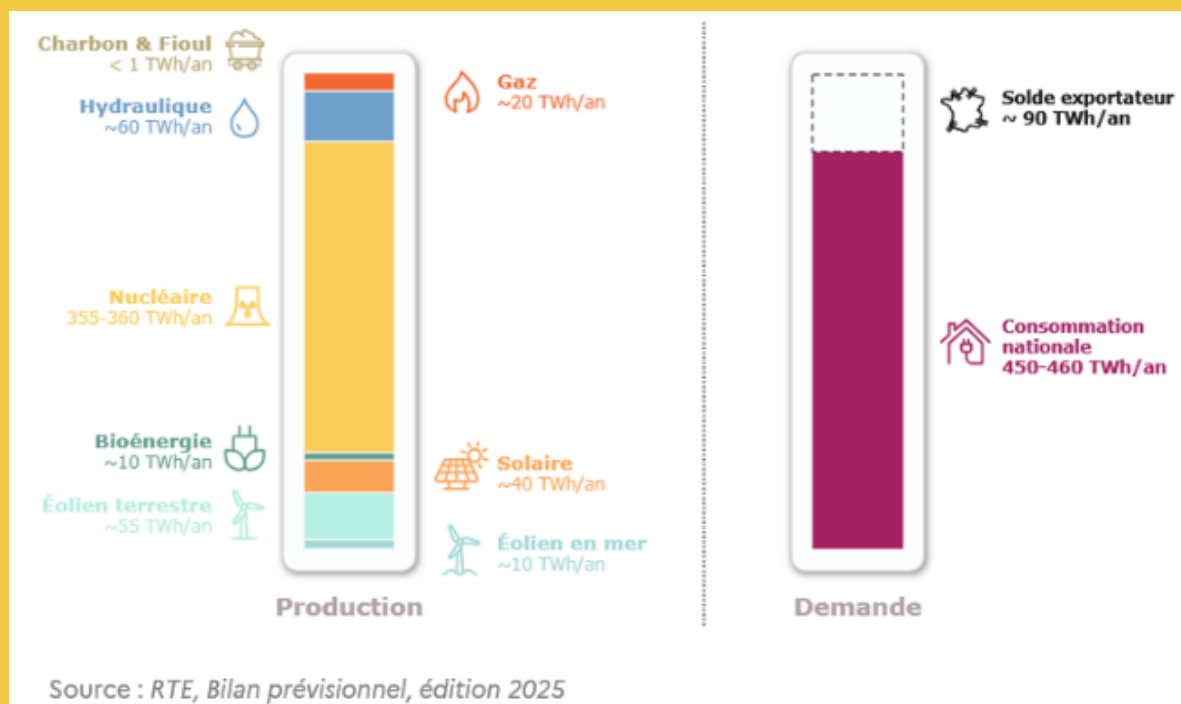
Charbon & Fioul
< 1 TWh/an

Hydraulique
~60 TWh/an

Nucléaire
355-360 TWh/an

Bioénergie
~10 TWh/an

Éolien terrestre
~55 TWh/an

Gaz
~20 TWh/an

Solaire
~40 TWh/an

Éolien en mer
~10 TWh/an

Production

Solde exportateur
~ 90 TWh/an

Consommation nationale
450-460 TWh/an

Demande

Source : RTE, Bilan prévisionnel, édition 2025